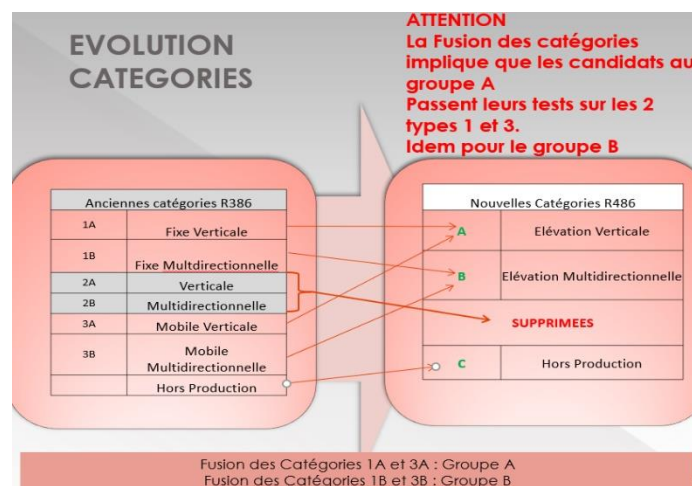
EVOLUTION CATEGORIES

ATTENTION
La Fusion des catégories implique que les candidats au groupe A
Passent leurs tests sur les 2 types 1 et 3.
Idem pour le groupe B

| Anciennes catégories R386 | |
|---|---|
| 1A | Fixe Verticale |
| 1B | Fixe Multdirectionnelle |
| 2A | Verticale |
| 2B | Multidirectionnelle |
| 3A | Mobile Verticale |
| 3B | Mobile Multidirectionnelle |
| | Hors Production |

| Nouvelles Catégories R486 | |
|---|---|
| A | Elévation Verticale |
| B | Elévation Multidirectionnelle |
| SUPPRIMEES | |
| C | Hors Production |

Fusion des Catégories 1A et 3A : Groupe A
Fusion des Catégories 1B et 3B : Groupe B